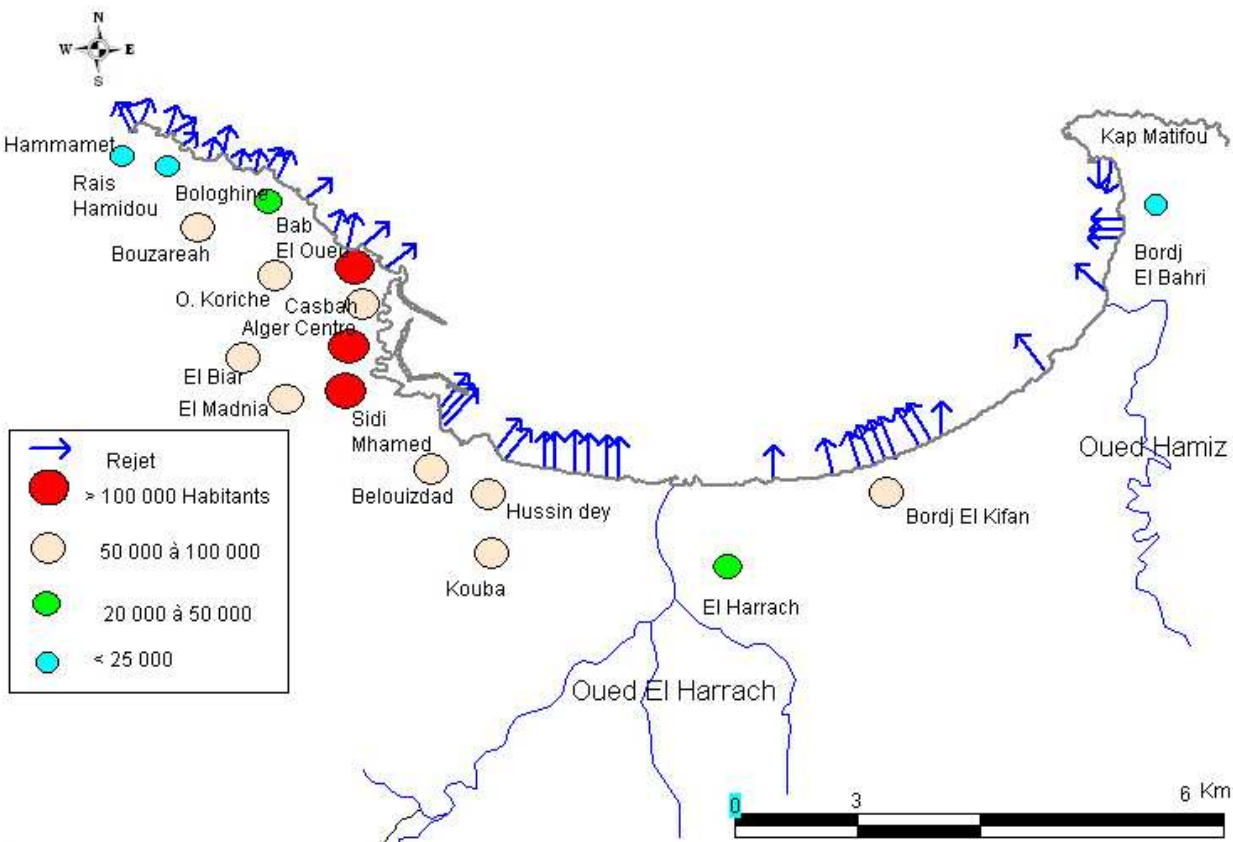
N
W
E
S

Hammamet
Rais Hamidou
Bologhine
Bouzareah
Bab El Oued
O. Koriche
Casbah
Alger Centre
El Biar
El Madnia
Sidi Mhamed
Belouizdad
Hussin dey
Kouba
El Harrach
Bordj El Kifan
Kap Matifou
Bordj El Bahri
Oued Hamiz
Oued El Harrach

Rejet
> 100 000 Habitants
50 000 à 100 000
20 000 à 50 000
< 25 000

0
3
6 Km